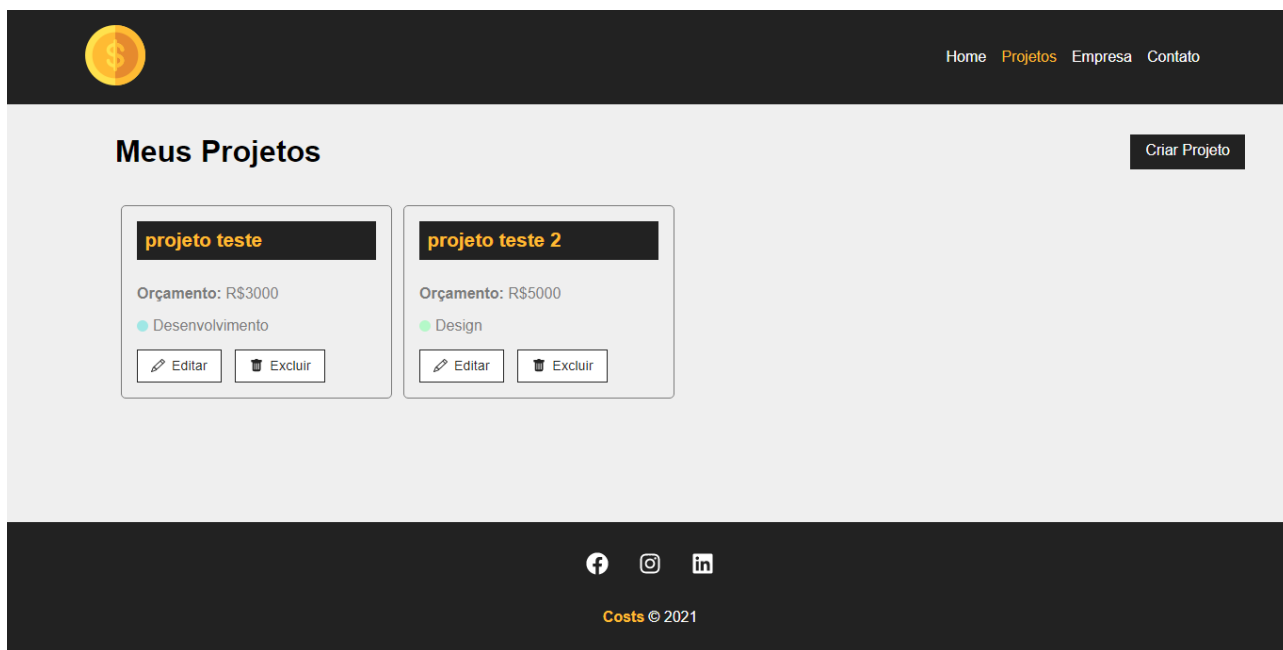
$

Home Projetos Empresa Contato

Meus Projetos

Criar Projeto

projeto teste

Orçamento: R$3000

Desenvolvimento

Editar Excluir

projeto teste 2

Orçamento: R$5000

Design

Editar Excluir

Costs © 2021